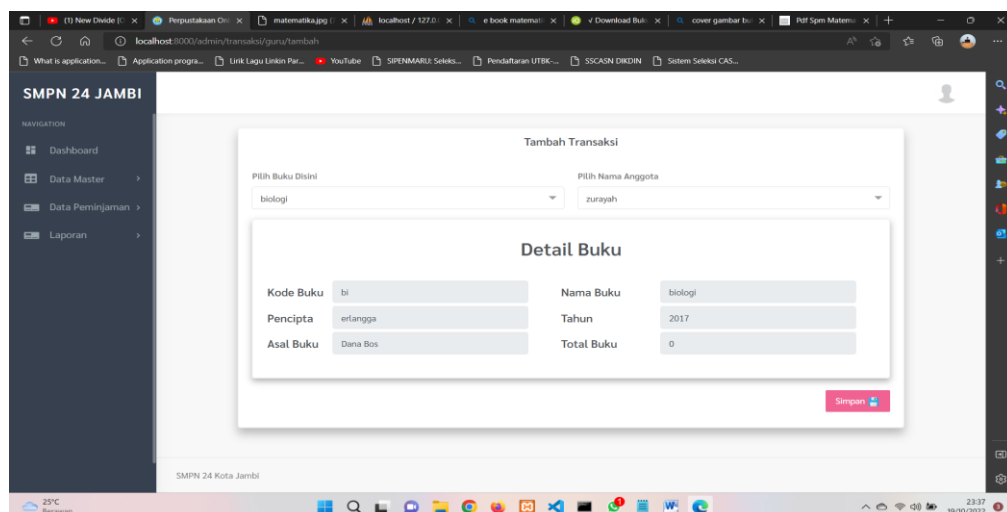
(1) New Divide | ×
Perpustakaan On ×
matematika.jpg ×
localhost / 127.0. ×
e book matemati ×
√ Download Buk ×
cover gambar bu ×
Pdf Spm Matema ×

localhost:8000/admin/transaksi/guru/tambah

What is application... Application progra... Lirik Lagu Linkin Par... YouTube SIPENMARU: Seleks... Pendaftaran UTBK-... SSCASN DIKDIN Sistem Seleksi CAS...

SMPN 24 JAMBI

NAVIGATION

Dashboard

Data Master

Data Peminjaman

Laporan

Tambah Transaksi

Pilih Buku Disini

biologi

Pilih Nama Anggota

zurayah

Detail Buku

| Kode Buku | bi | Nama Buku | biologi |
|---|---|---|---|
| Pencipta | erlangga | Tahun | 2017 |
| Asal Buku | Dana Bos | Total Buku | 0 |

Simpan

SMPN 24 Kota Jambi

25°C
Berawan

23:37
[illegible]